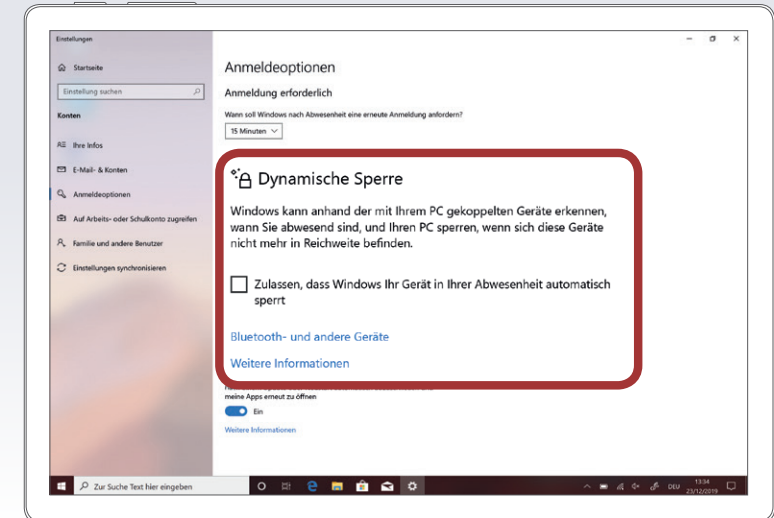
Einstellungen

Startseite

Einstellung suchen

Konten

Ihre Infos

E-Mail- & Konten

Anmeldeoptionen

Auf Arbeits- oder Schulkonto zugreifen

Familie und andere Benutzer

Einstellungen synchronisieren

Anmeldeoptionen

Anmeldung erforderlich

Wann soll Windows nach Abwesenheit eine erneute Anmeldung anfordern?

15 Minuten

Dynamische Sperre

Windows kann anhand der mit Ihrem PC gekoppelten Geräte erkennen, wann Sie abwesend sind, und Ihren PC sperren, wenn sich diese Geräte nicht mehr in Reichweite befinden.

Zulassen, dass Windows Ihr Gerät in Ihrer Abwesenheit automatisch sperrt

Bluetooth- und andere Geräte

Weitere Informationen

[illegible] meine Apps erneut zu öffnen

Ein

Weitere Informationen

Zur Suche Text hier eingeben

DEU 13:34 23/12/2019